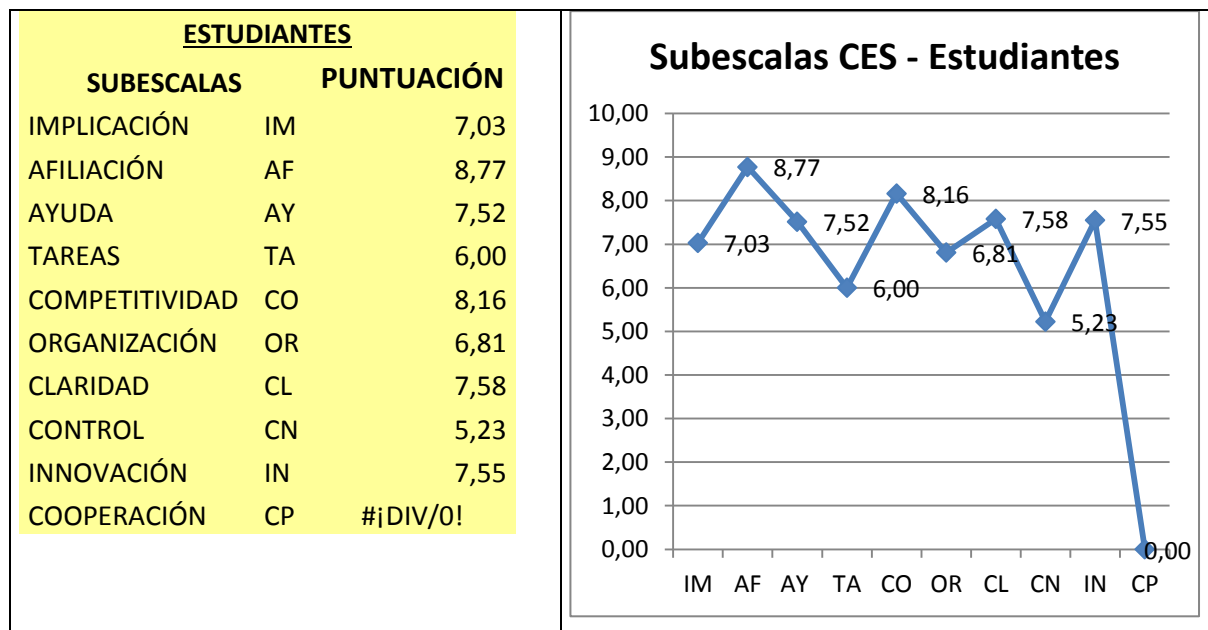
ESTUDIANTES

| SUBESCALAS | | PUNTUACIÓN |
|---|---|---|
| IMPLICACIÓN | IM | 7,03 |
| AFILIACIÓN | AF | 8,77 |
| AYUDA | AY | 7,52 |
| TAREAS | TA | 6,00 |
| COMPETITIVIDAD | CO | 8,16 |
| ORGANIZACIÓN | OR | 6,81 |
| CLARIDAD | CL | 7,58 |
| CONTROL | CN | 5,23 |
| INNOVACIÓN | IN | 7,55 |
| COOPERACIÓN | CP | #¡DIV/0! |

Subescalas CES - Estudiantes

10,00
9,00
8,00
7,00
6,00
5,00
4,00
3,00
2,00
1,00
0,00

7,03
8,77
7,52
6,00
8,16
6,81
7,58
5,23
7,55
0,00

IM AF AY TA CO OR CL CN IN CP